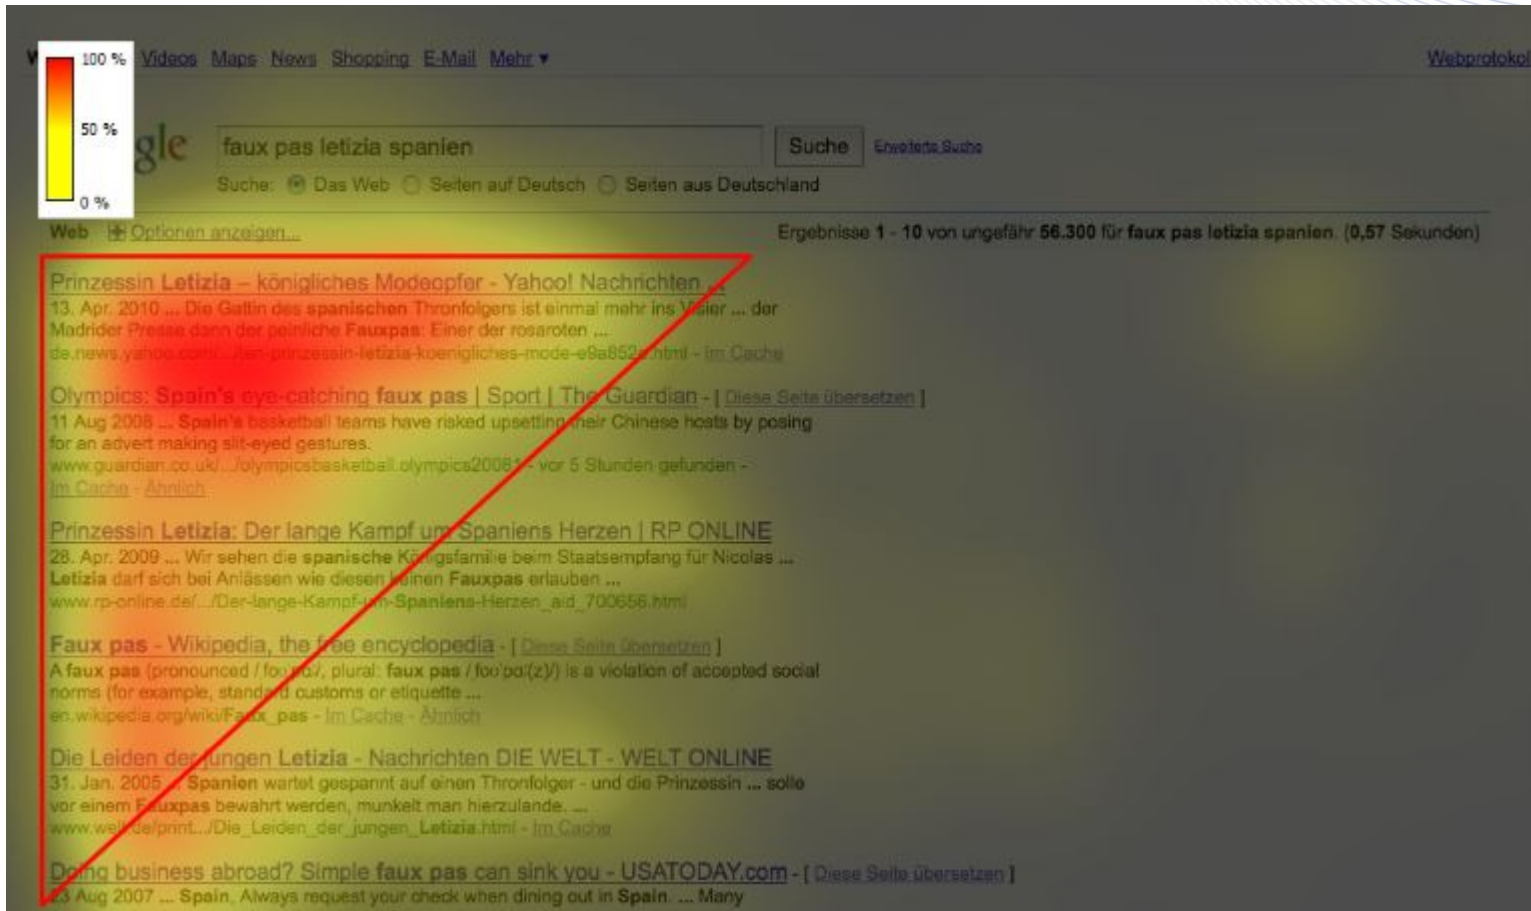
100 %
50 %
0 %

W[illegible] Videos Maps News Shopping E-Mail Mehr ▾ Webprotokol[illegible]

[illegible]gle faux pas letizia spanien Suche Erweiterte Suche

Suche: Das Web Seiten auf Deutsch Seiten aus Deutschland

Web Optionen anzeigen... Ergebnisse 1 - 10 von ungefähr 56.300 für faux pas letizia spanien. (0,57 Sekunden)

Prinzessin Letizia – königliches Modeopfer - Yahoo! Nachrichten ...
13. Apr. 2010 ... Die Gattin des spanischen Thronfolgers ist einmal mehr ins Visier ... der Madrider Presse dann der peinliche Fauxpas: Einer der rosaroten ...
de.news.yahoo.com/.../ten-prinzessin-letizia-koenigliches-mode-e9a852...html - Im Cache

Olympics: Spain's eye-catching faux pas | Sport | The Guardian - [ Diese Seite übersetzen ]
11 Aug 2008 ... Spain's basketball teams have risked upsetting their Chinese hosts by posing for an advert making slit-eyed gestures.
www.guardian.co.uk/.../olympicsbasketball.olympics2008 - vor 5 Stunden gefunden - Im Cache - Ähnlich

Prinzessin Letizia: Der lange Kampf um Spaniens Herzen | RP ONLINE
28. Apr. 2009 ... Wir sehen die spanische Königsfamilie beim Staatsempfang für Nicolas ... Letizia darf sich bei Anlässen wie diesen keinen Fauxpas erlauben ...
www.rp-online.de/.../Der-lange-Kampf-um-Spaniens-Herzen_aid_700656.html

Faux pas - Wikipedia, the free encyclopedia - [ Diese Seite übersetzen ]
A faux pas (pronounced /foʊˈpɑː/, plural: faux pas /foʊˈpɑː(z)/) is a violation of accepted social norms (for example, standard customs or etiquette ...
en.wikipedia.org/wiki/Faux_pas - Im Cache - Ähnlich

Die Leiden der jungen Letizia - Nachrichten DIE WELT - WELT ONLINE
31. Jan. 2005 ... Spanien wartet gespannt auf einen Thronfolger - und die Prinzessin ... solle vor einem Fauxpas bewahrt werden, munkelt man hierzulande. ...
www.welt.de/print.../Die_Leiden_der_jungen_Letizia.html - Im Cache

Doing business abroad? Simple faux pas can sink you - USATODAY.com - [ Diese Seite übersetzen ]
23 Aug 2007 ... Spain. Always request your check when dining out in Spain. ... Many